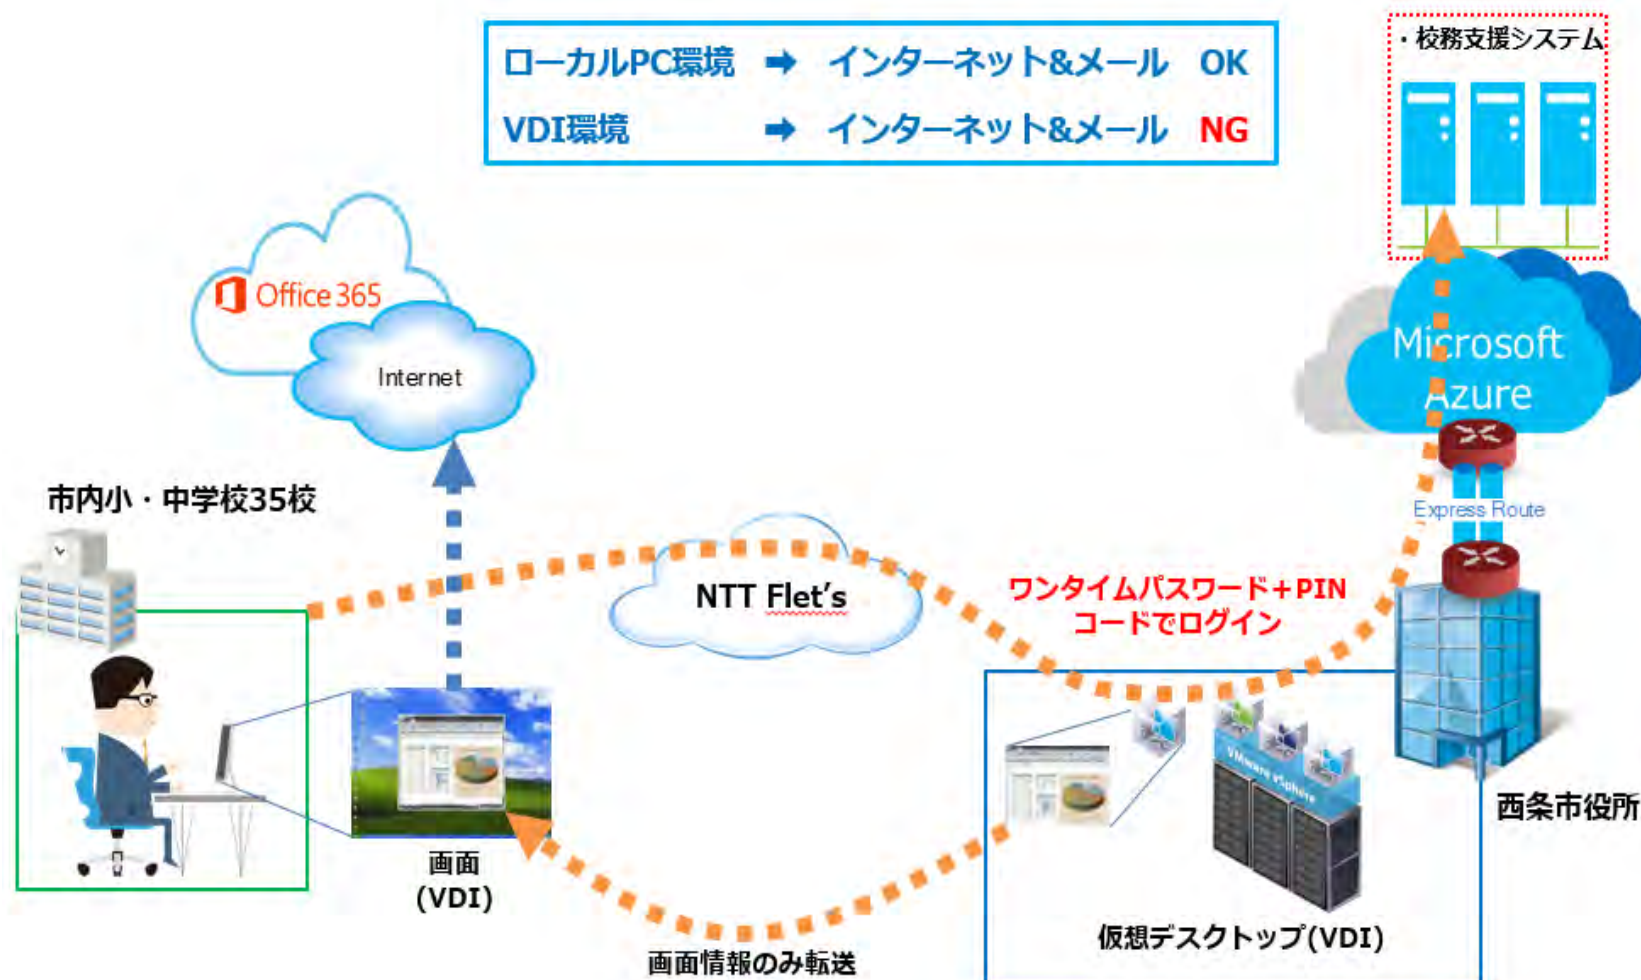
ローカルPC環境 ➡ インターネット&メール OK
VDI環境 ➡ インターネット&メール NG

・校務支援システム

Office 365

Internet

Microsoft Azure

Express Route

市内小・中学校35校

NTT Flet's

ワンタイムパスワード+PIN コードでログイン

西条市役所

画面 (VDI)

仮想デスクトップ(VDI)

画面情報のみ転送